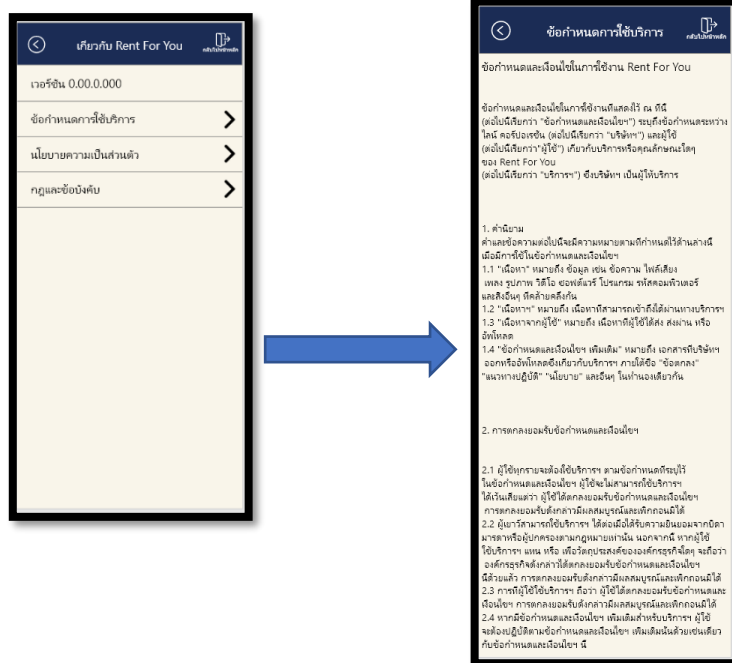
เกี่ยวกับ Rent For You

กลับไปหน้าหลัก

เวอร์ชัน 0.00.0.000

ข้อกำหนดการใช้บริการ

นโยบายความเป็นส่วนตัว

กฎและข้อบังคับ

ข้อกำหนดการใช้บริการ

กลับไปหน้าหลัก

ข้อกำหนดและเงื่อนไขในการใช้งาน Rent For You

ข้อกำหนดและเงื่อนไขในการใช้งานดังแสดงไว้ ณ ที่นี้ (ต่อไปนี้เรียกว่า "ข้อกำหนดและเงื่อนไขฯ") ระบุถึงข้อกำหนดระหว่าง ไลน์ คอร์ปอเรชั่น (ต่อไปนี้เรียกว่า "บริษัทฯ") และผู้ใช้ (ต่อไปนี้เรียกว่า "ผู้ใช้") เกี่ยวกับบริการหรือคุณลักษณะใดๆ ของ Rent For You (ต่อไปนี้เรียกว่า "บริการฯ") ซึ่งบริษัทฯ เป็นผู้ให้บริการ

1. คำนิยาม
คำและข้อความต่อไปนี้จะมีความหมายตามที่กำหนดไว้ด้านล่างนี้ เมื่อมีการใช้ในข้อกำหนดและเงื่อนไขฯ
1.1 "เนื้อหา" หมายถึง ข้อมูล เช่น ข้อความ ไฟล์เสียง เพลง รูปภาพ วิดีโอ ซอฟต์แวร์ โปรแกรม รหัสคอมพิวเตอร์ และสิ่งอื่นๆ ที่คล้ายคลึงกัน
1.2 "เนื้อหาฯ" หมายถึง เนื้อหาที่สามารถเข้าถึงได้ผ่านทางบริการฯ
1.3 "เนื้อหาจากผู้ใช้" หมายถึง เนื้อหาที่ผู้ใช้ได้ส่ง ส่งผ่าน หรืออัพโหลด
1.4 "ข้อกำหนดและเงื่อนไขฯ เพิ่มเติม" หมายถึง เอกสารที่บริษัทฯ ออกหรืออัพโหลดซึ่งเกี่ยวกับบริการฯ ภายใต้ชื่อ "ข้อตกลง" "แนวทางปฏิบัติ" "นโยบาย" และอื่นๆ ในทำนองเดียวกัน

2. การตกลงยอมรับข้อกำหนดและเงื่อนไขฯ

2.1 ผู้ใช้ทุกรายจะต้องใช้บริการฯ ตามข้อกำหนดที่ระบุไว้ในข้อกำหนดและเงื่อนไขฯ ผู้ใช้จะไม่สามารถใช้บริการฯ ได้เว้นเสียแต่ว่า ผู้ใช้ได้ตกลงยอมรับข้อกำหนดและเงื่อนไขฯ การตกลงยอมรับดังกล่าวมีผลสมบูรณ์และเพิกถอนมิได้
2.2 ผู้เยาว์สามารถใช้บริการฯ ได้ต่อเมื่อได้รับความยินยอมจากบิดามารดาหรือผู้ปกครองตามกฎหมายเท่านั้น นอกจากนี้ หากผู้ใช้ใช้บริการฯ แทน หรือ เพื่อวัตถุประสงค์ขององค์กรธุรกิจใดๆ จะถือว่าองค์กรธุรกิจดังกล่าวได้ตกลงยอมรับข้อกำหนดและเงื่อนไขฯ นี้ด้วยแล้ว การตกลงยอมรับดังกล่าวมีผลสมบูรณ์และเพิกถอนมิได้
2.3 การที่ผู้ใช้ใช้บริการฯ ถือว่า ผู้ใช้ได้ตกลงยอมรับข้อกำหนดและเงื่อนไขฯ การตกลงยอมรับดังกล่าวมีผลสมบูรณ์และเพิกถอนมิได้
2.4 หากมีข้อกำหนดและเงื่อนไขฯ เพิ่มเติมสำหรับบริการฯ ผู้ใช้จะต้องปฏิบัติตามข้อกำหนดและเงื่อนไขฯ เพิ่มเติมนั้นด้วยเช่นเดียวกับข้อกำหนดและเงื่อนไขฯ นี้